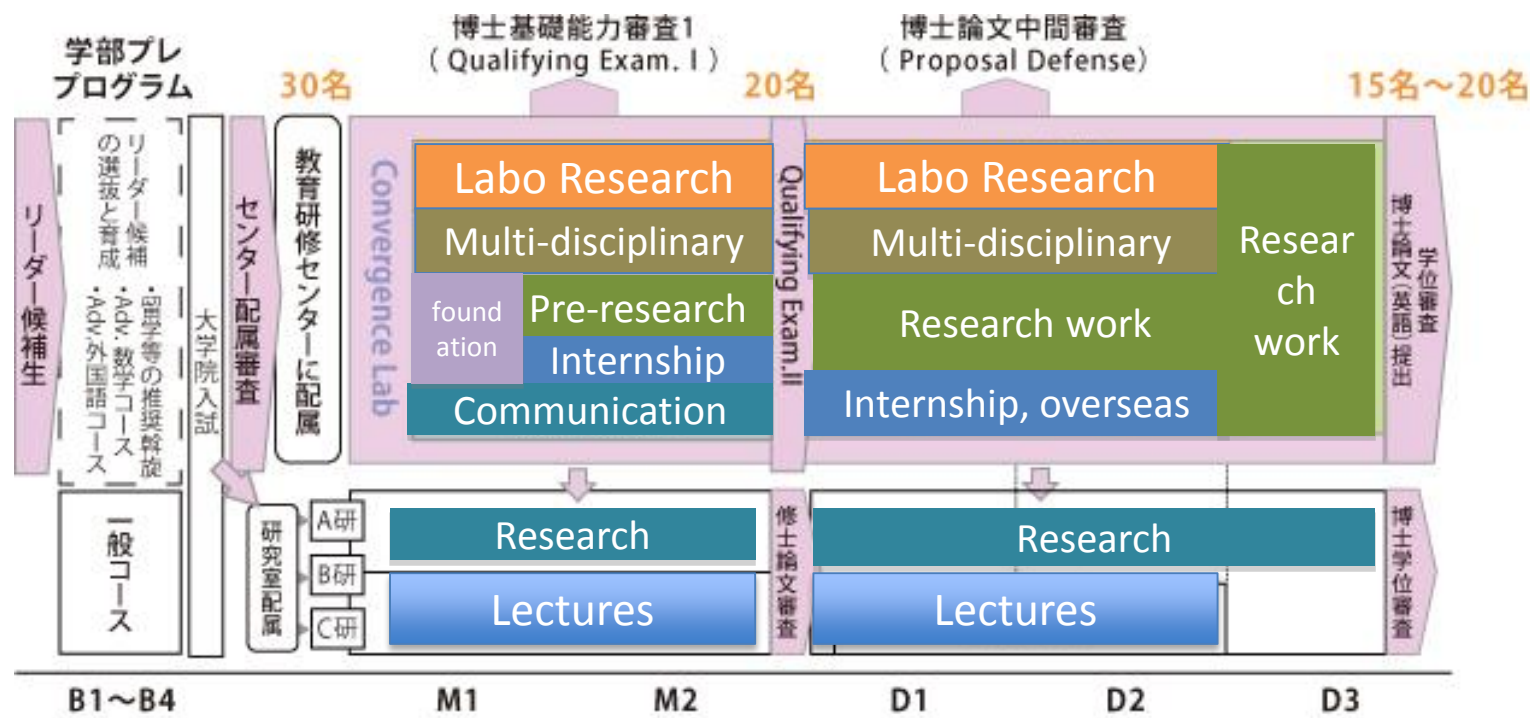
学部プレプログラム

博士基礎能力審査1
（Qualifying Exam. I）

博士論文中間審査
（Proposal Defense）

30名

20名

15名～20名

リーダー候補生

リーダー候補の選抜と育成
・留学等の推奨斡旋
・Adv. 数学コース
・Adv. 外国語コース

大学院入試

センター配属審査

教育研修センターに配属

Convergence Lab

Labo Research

Multi-disciplinary

foundation

Pre-research

Internship

Communication

Qualifying Exam.II

Labo Research

Multi-disciplinary

Research work

Internship, overseas

Research work

学位審査
博士論文（英語）提出

一般コース

研究室配属

A研

B研

C研

Research

Lectures

修士論文審査

Research

Lectures

博士学位審査

B1～B4

M1

M2

D1

D2

D3